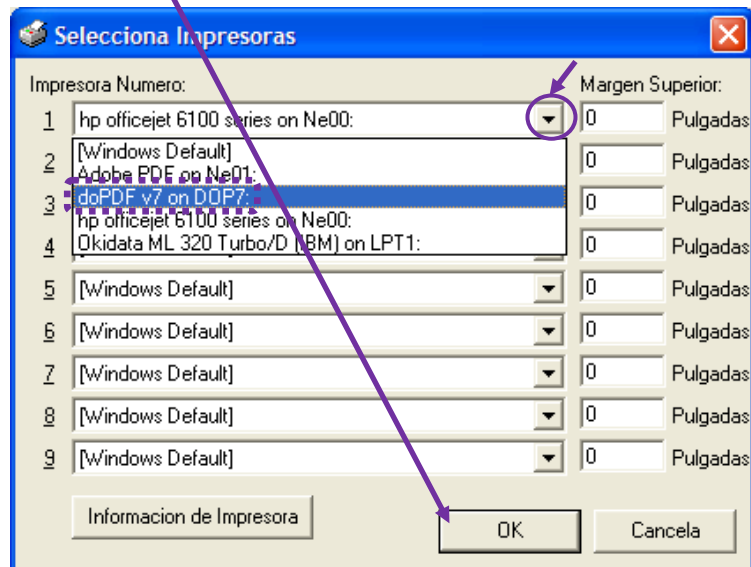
Selecciona Impresoras

Impresora Numero:

Margen Superior:

1 hp officejet 6100 series on Ne00: 0 Pulgadas

2 0 Pulgadas

[Windows Default]
Adobe PDF on Ne01:
doPDF v7 on DOP7:
hp officejet 6100 series on Ne00:
Okidata ML 320 Turbo/D (IBM) on LPT1:

3 0 Pulgadas

4 0 Pulgadas

5 [Windows Default] 0 Pulgadas

6 [Windows Default] 0 Pulgadas

7 [Windows Default] 0 Pulgadas

8 [Windows Default] 0 Pulgadas

9 [Windows Default] 0 Pulgadas

Informacion de Impresora

OK

Cancela